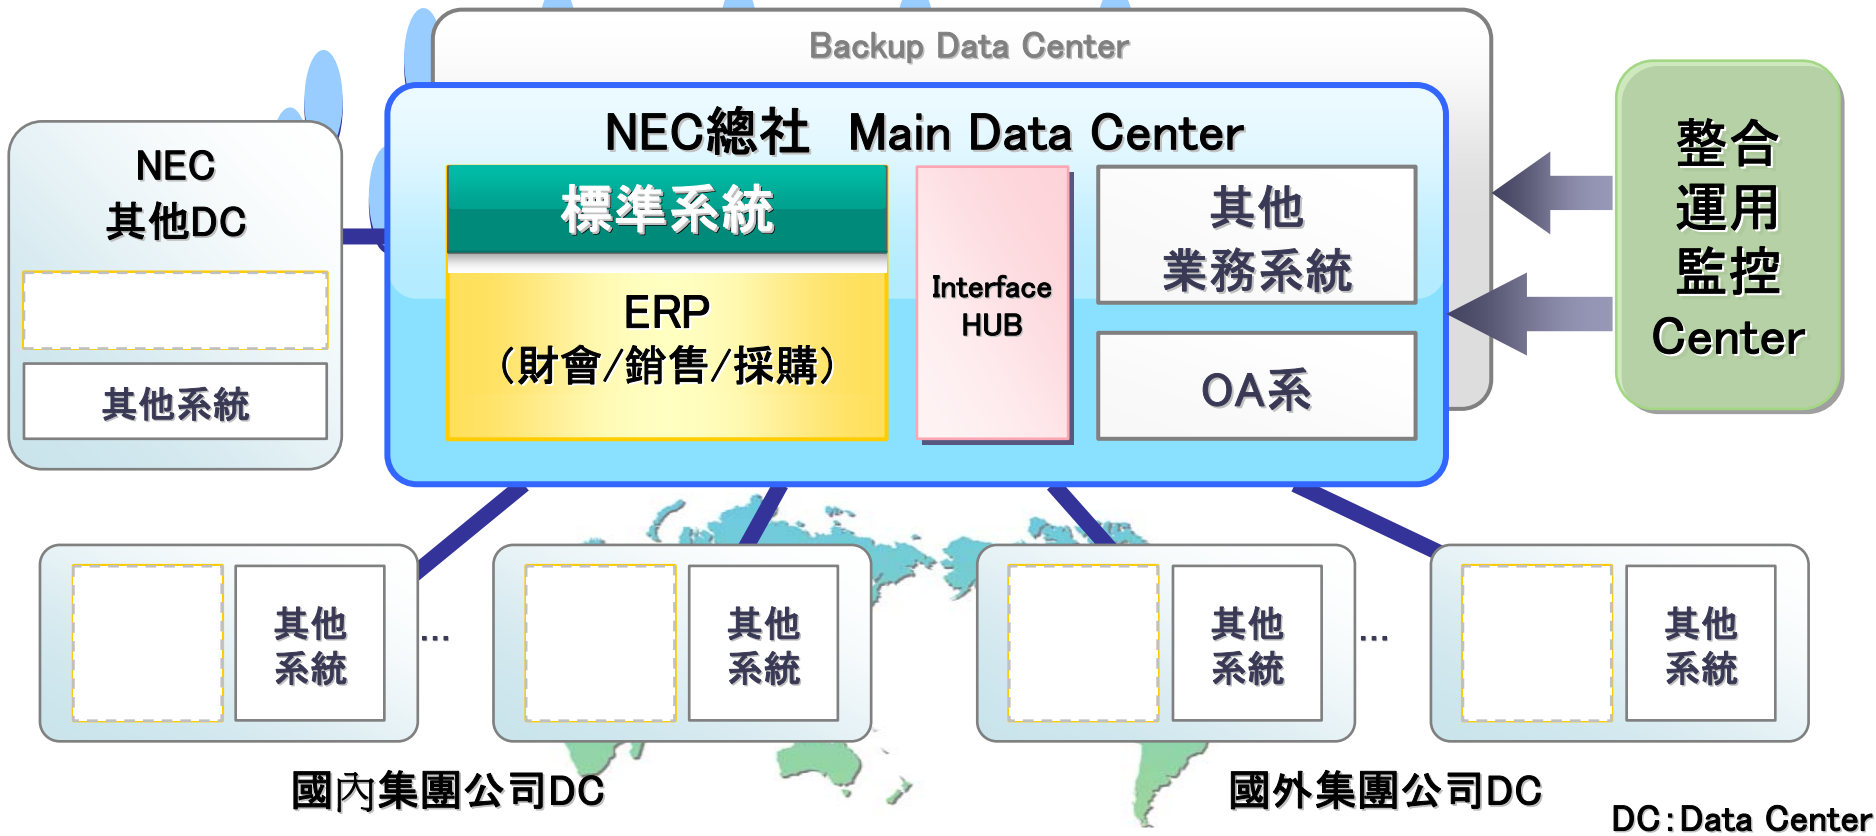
Backup Data Center

NEC總社 Main Data Center

標準系統

ERP
(財會/銷售/採購)

Interface HUB

其他
業務系統

OA系

整合
運用
監控
Center

NEC
其他DC

其他系統

其他
系統

...

其他
系統

其他
系統

...

其他
系統

國內集團公司DC

國外集團公司DC

DC:Data Center